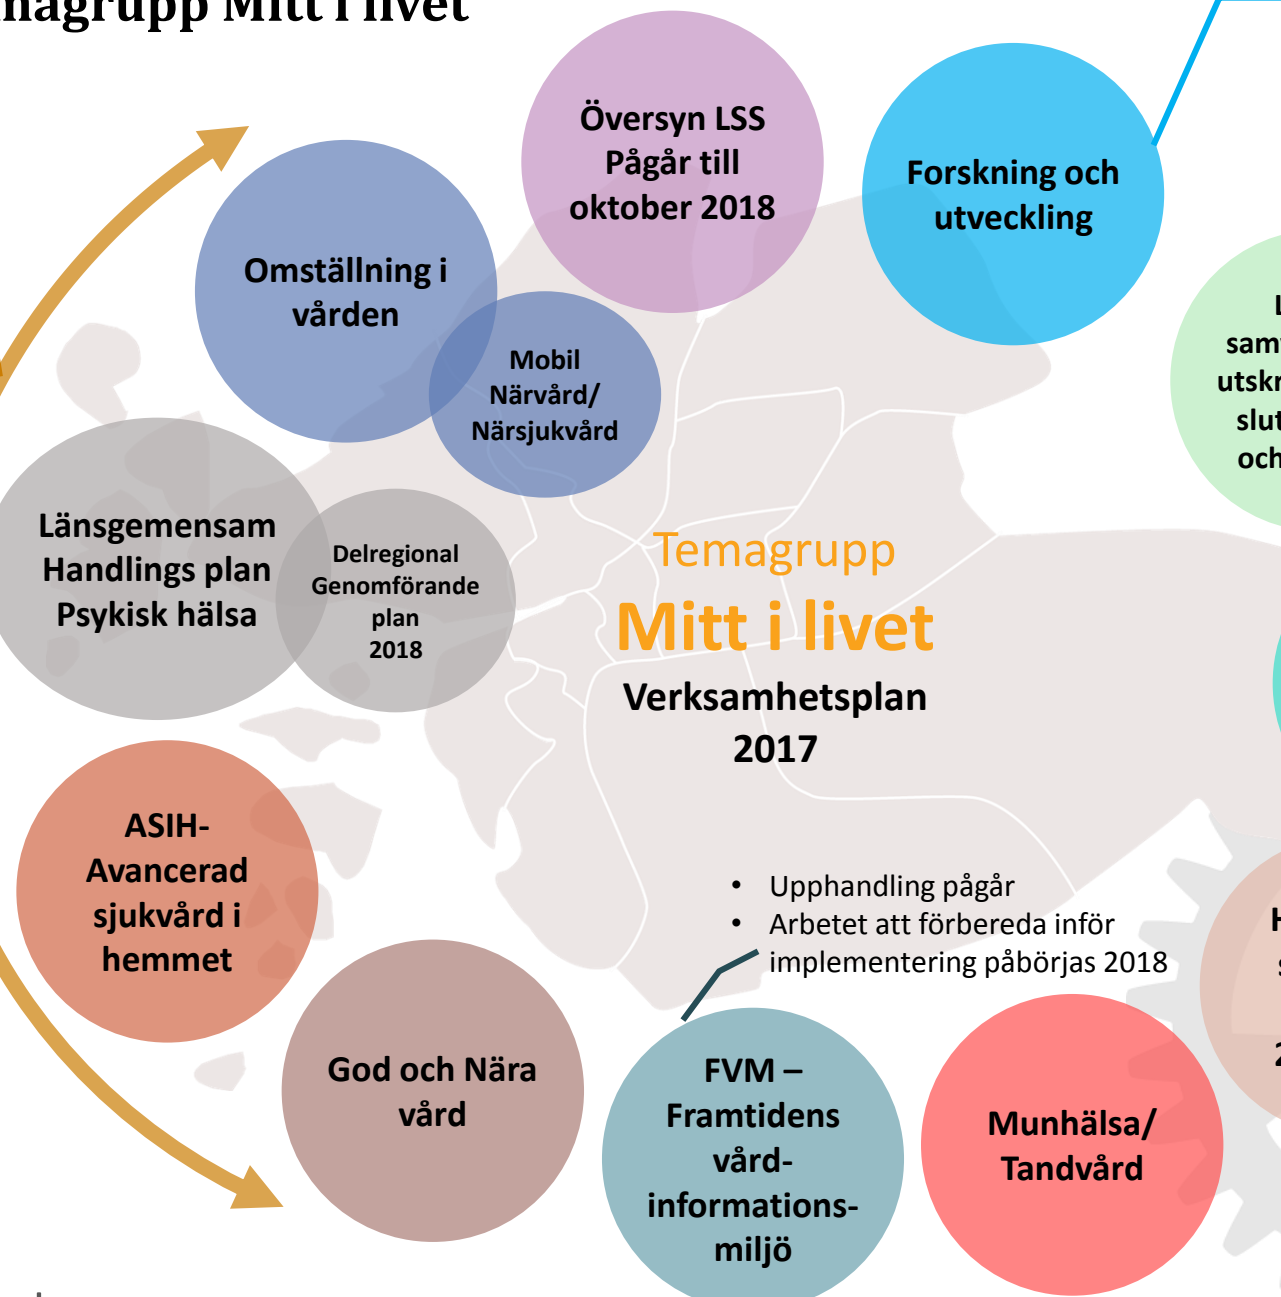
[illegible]nagrupp Mitt i livet

Översyn LSS Pågår till oktober 2018

Forskning och utveckling

Omställning i vården

Mobil Närvård/ Närsjukvård

L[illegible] sam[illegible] utskr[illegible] slut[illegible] och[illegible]

Länsgemensam Handlings plan Psykisk hälsa

Delregional Genomförande plan 2018

Temagrupp
Mitt i livet
Verksamhetsplan 2017

ASIH- Avancerad sjukvård i hemmet

• Upphandling pågår
• Arbetet att förbereda inför implementering påbörjas 2018

H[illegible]
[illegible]
2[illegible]

God och Nära vård

FVM – Framtidens vård- informations- miljö

Munhälsa/ Tandvård